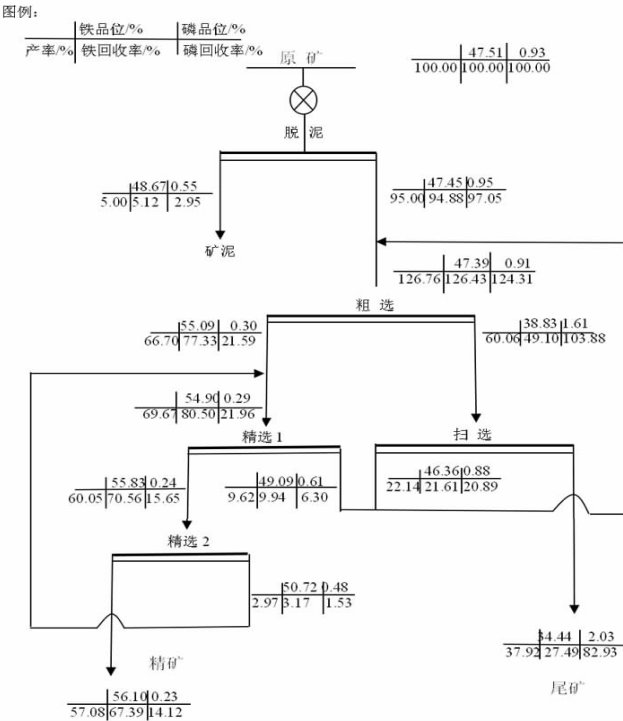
图例：

| | 铁品位/% | 磷品位/% |
|---|---|---|
| 产率/% | 铁回收率/% | 磷回收率/% |

原矿

| | 47.51 | 0.93 |
|---|---|---|
| 100.00 | 100.00 | 100.00 |

脱泥

| | 48.67 | 0.55 |
|---|---|---|
| 5.00 | 5.12 | 2.95 |

| | 47.45 | 0.95 |
|---|---|---|
| 95.00 | 94.88 | 97.05 |

矿泥

| | 47.39 | 0.91 |
|---|---|---|
| 126.76 | 126.43 | 124.31 |

粗选

| | 55.09 | 0.30 |
|---|---|---|
| 66.70 | 77.33 | 21.59 |

| | 38.83 | 1.61 |
|---|---|---|
| 60.06 | 49.10 | 103.88 |

| | 54.90 | 0.29 |
|---|---|---|
| 69.67 | 80.50 | 21.96 |

精选 1

扫选

| | 55.83 | 0.24 |
|---|---|---|
| 60.05 | 70.56 | 15.65 |

| | 49.09 | 0.61 |
|---|---|---|
| 9.62 | 9.94 | 6.30 |

| | 46.36 | 0.88 |
|---|---|---|
| 22.14 | 21.61 | 20.89 |

精选 2

| | 50.72 | 0.48 |
|---|---|---|
| 2.97 | 3.17 | 1.53 |

| | 34.44 | 2.03 |
|---|---|---|
| 37.92 | 27.49 | 82.93 |

精矿

尾矿

| | 56.10 | 0.23 |
|---|---|---|
| 57.08 | 67.39 | 14.12 |